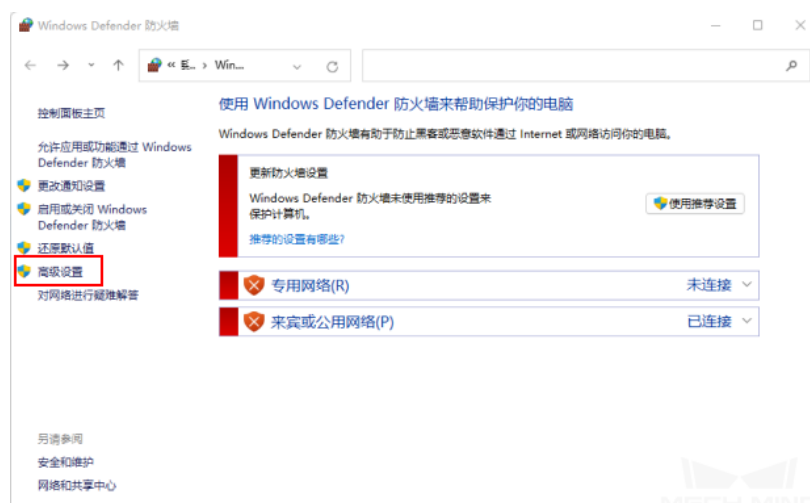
Windows Defender 防火墙

« 系... › Win...

控制面板主页

允许应用或功能通过 Windows Defender 防火墙

更改通知设置

启用或关闭 Windows Defender 防火墙

还原默认值

高级设置

对网络进行疑难解答

另请参阅

安全和维护

网络和共享中心

使用 Windows Defender 防火墙来帮助保护你的电脑

Windows Defender 防火墙有助于防止黑客或恶意软件通过 Internet 或网络访问你的电脑。

更新防火墙设置

Windows Defender 防火墙未使用推荐的设置来保护计算机。

使用推荐设置

推荐的设置有哪些?

专用网络(R)

未连接

来宾或公用网络(P)

已连接